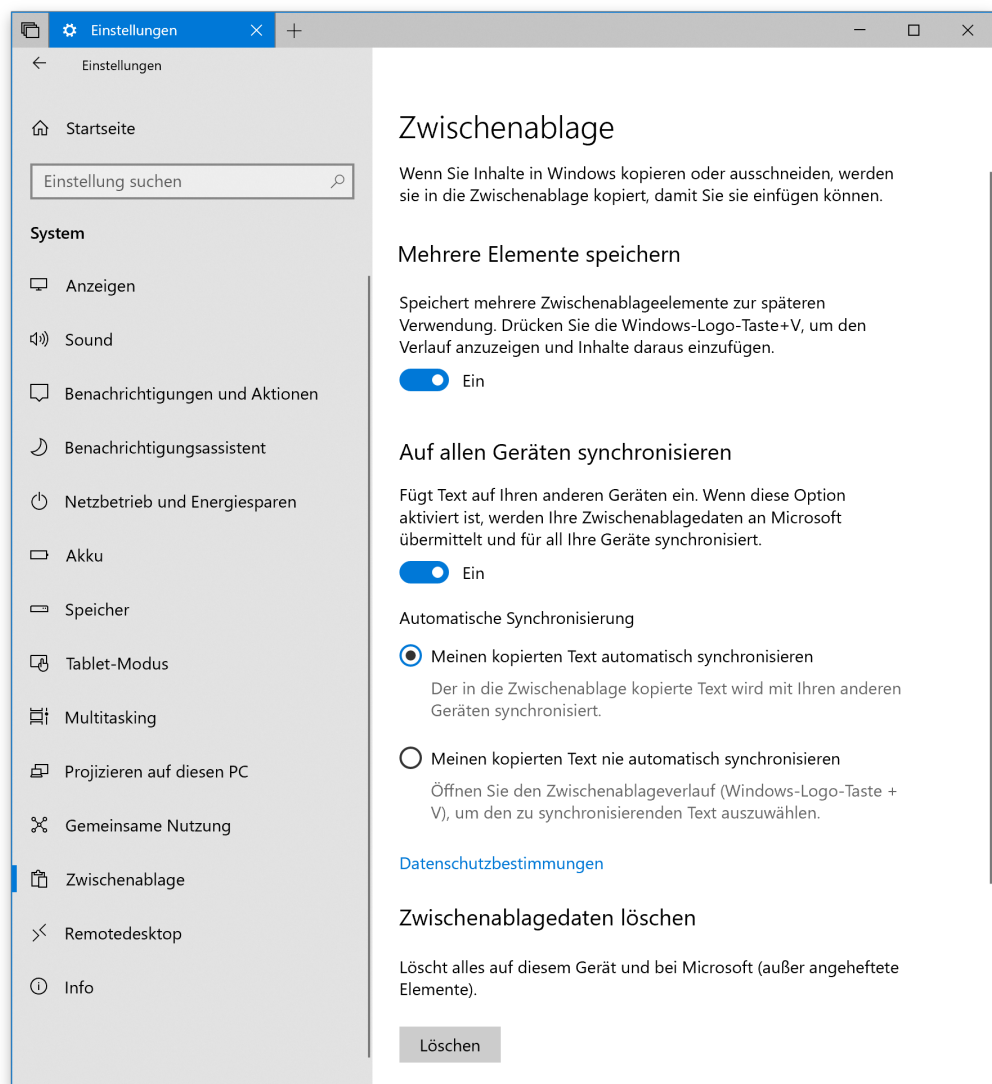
Einstellungen

Einstellungen

Startseite

Einstellung suchen

System

Anzeigen

Sound

Benachrichtigungen und Aktionen

Benachrichtigungsassistent

Netzbetrieb und Energiesparen

Akku

Speicher

Tablet-Modus

Multitasking

Projizieren auf diesen PC

Gemeinsame Nutzung

Zwischenablage

Remotedesktop

Info

Zwischenablage

Wenn Sie Inhalte in Windows kopieren oder ausschneiden, werden sie in die Zwischenablage kopiert, damit Sie sie einfügen können.

Mehrere Elemente speichern

Speichert mehrere Zwischenablageelemente zur späteren Verwendung. Drücken Sie die Windows-Logo-Taste+V, um den Verlauf anzuzeigen und Inhalte daraus einzufügen.

Ein

Auf allen Geräten synchronisieren

Fügt Text auf Ihren anderen Geräten ein. Wenn diese Option aktiviert ist, werden Ihre Zwischenablagedaten an Microsoft übermittelt und für all Ihre Geräte synchronisiert.

Ein

Automatische Synchronisierung

Meinen kopierten Text automatisch synchronisieren

Der in die Zwischenablage kopierte Text wird mit Ihren anderen Geräten synchronisiert.

Meinen kopierten Text nie automatisch synchronisieren

Öffnen Sie den Zwischenablageverlauf (Windows-Logo-Taste + V), um den zu synchronisierenden Text auszuwählen.

Datenschutzbestimmungen

Zwischenablagedaten löschen

Löscht alles auf diesem Gerät und bei Microsoft (außer angeheftete Elemente).

Löschen